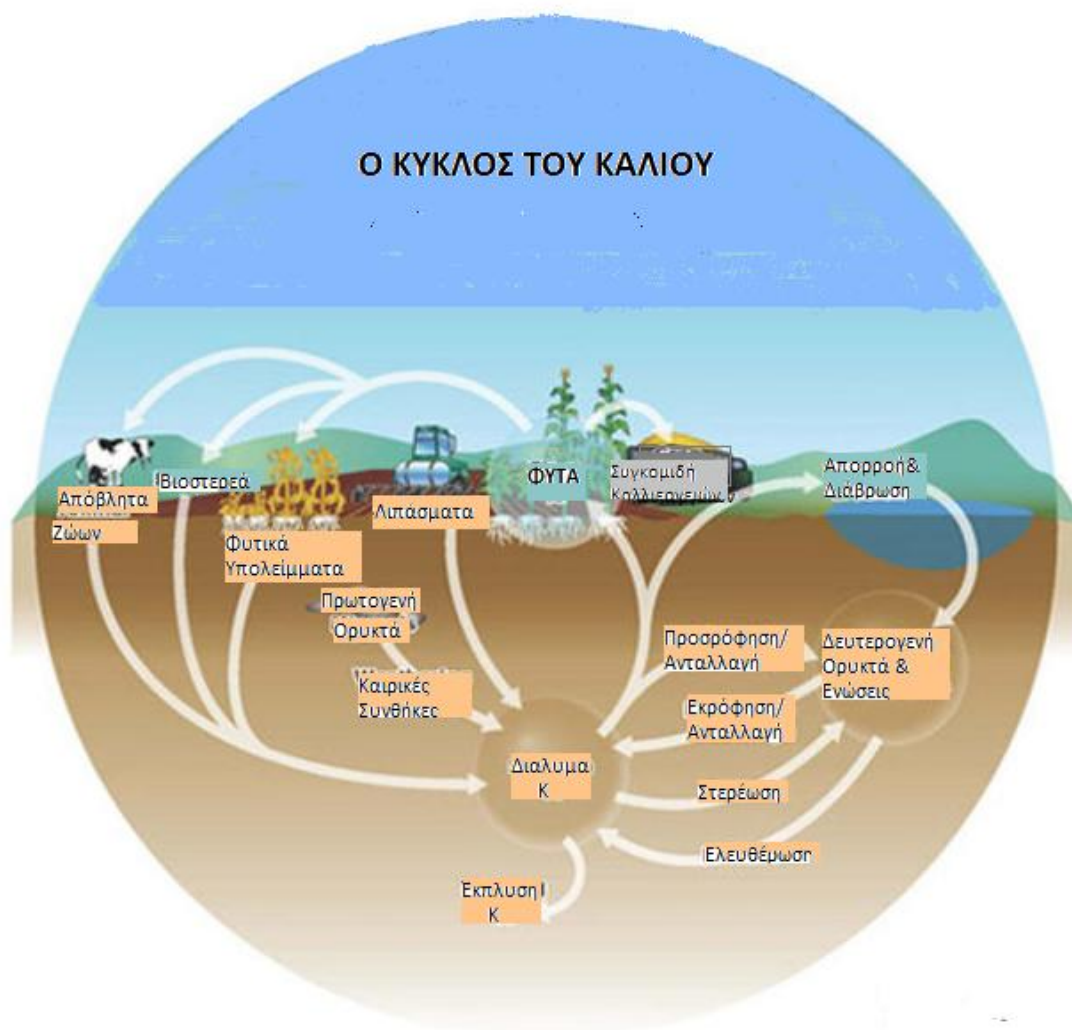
Ο ΚΥΚΛΟΣ ΤΟΥ ΚΑΛΙΟΥ

Απόβλητα Ζώων

Βιοστερεά

Φυτικά Υπολείμματα

Λιπάσματα

ΦΥΤΑ

Συγκομιδή Καλλιεργειών

Απορροή& Διάβρωση

Πρωτογενή Ορυκτά

Καιρικές Συνθήκες

Προσρόφηση/ Ανταλλαγή

Δευτερογενή Ορυκτά & Ενώσεις

Εκρόφηση/ Ανταλλαγή

Διαλυμα Κ

Στερέωση

Ελευθέρωση

Εκπλυση Κ